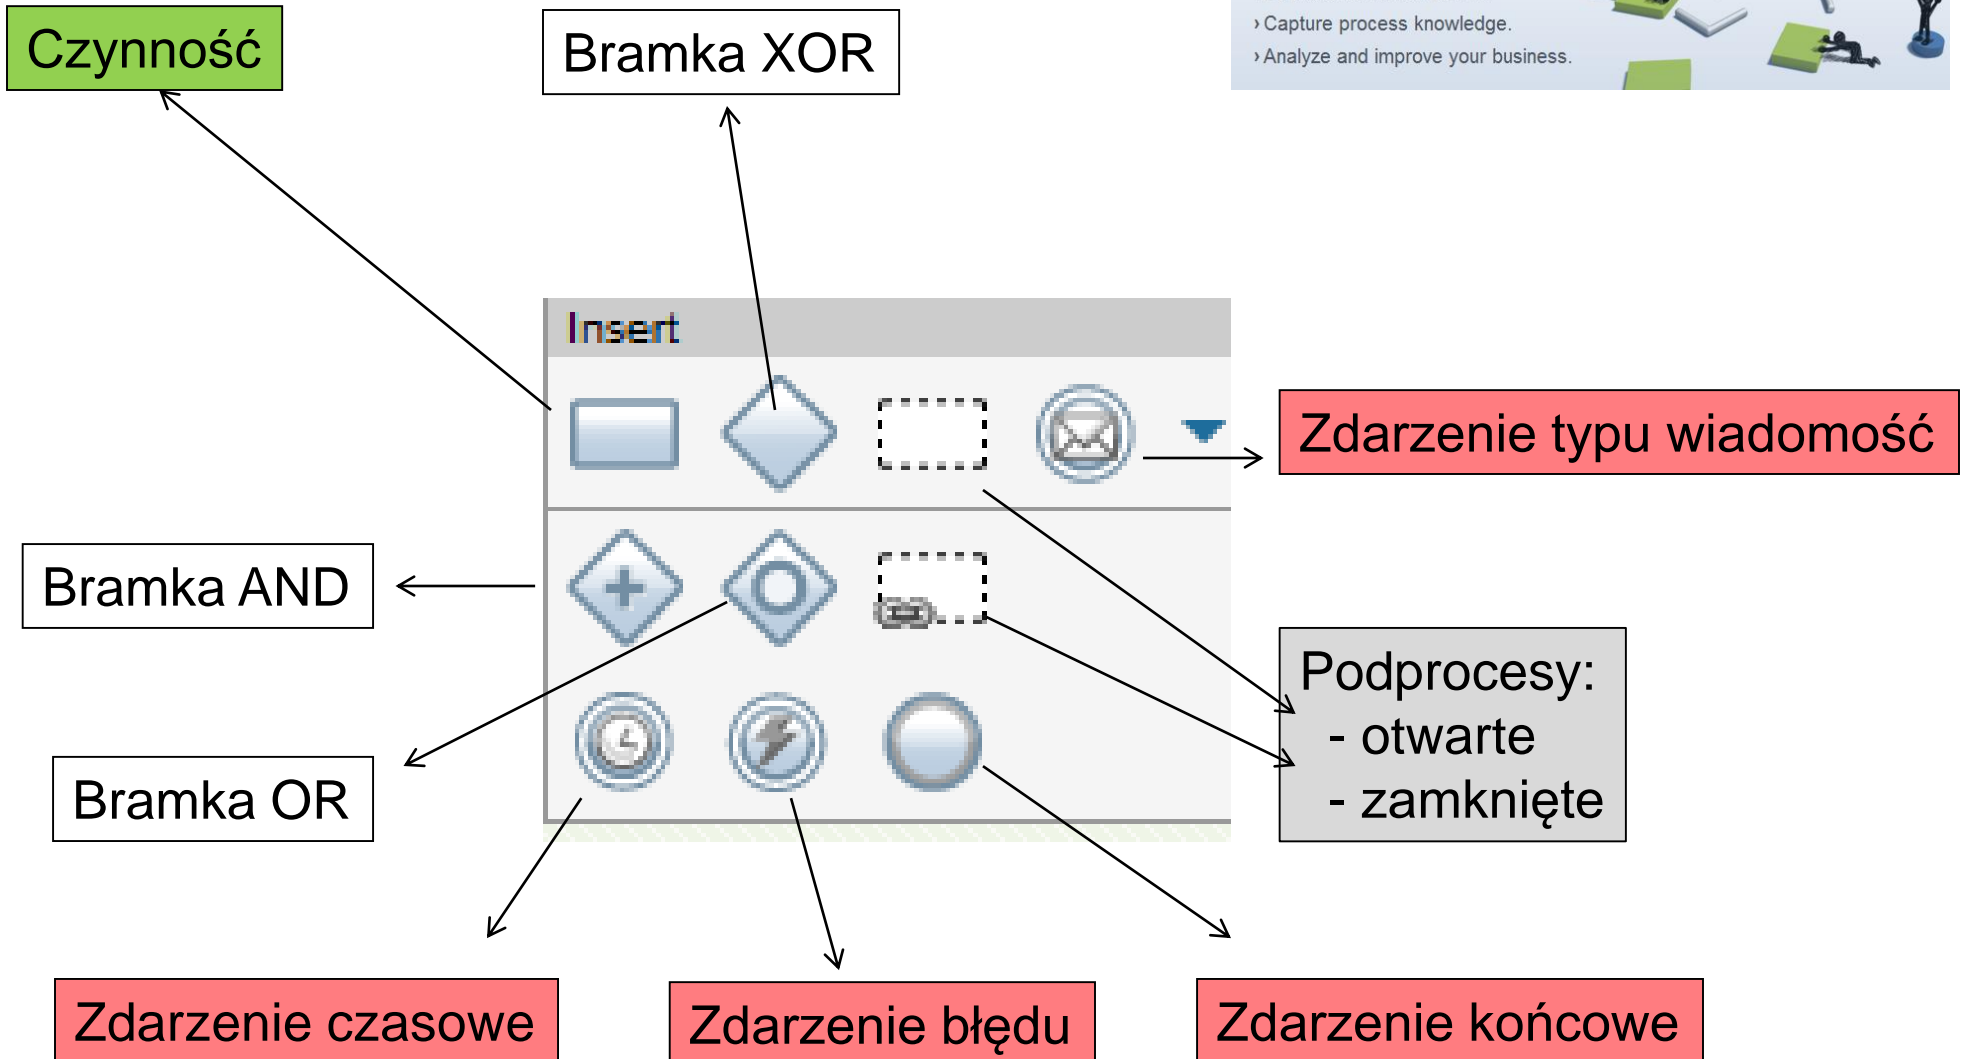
Czynność

Bramka XOR

› Capture process knowledge.
› Analyze and improve your business.

Insert

Zdarzenie typu wiadomość

Bramka AND

Podprocesy:
- otwarte
- zamknięte

Bramka OR

Zdarzenie czasowe

Zdarzenie błędu

Zdarzenie końcowe